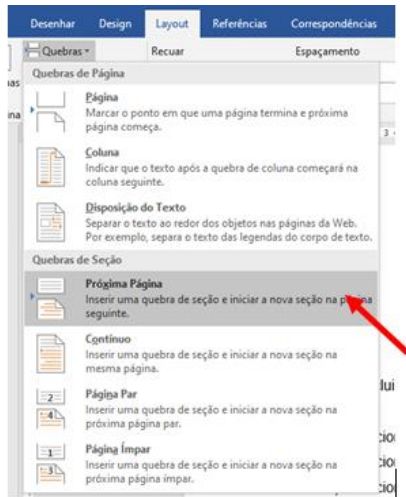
Desenhar Design Layout Referências Correspondências

Quebras ▾ Recuar Espaçamento

Quebras de Página

Página
Marcar o ponto em que uma página termina e próxima página começa.

Coluna
Indicar que o texto após a quebra de coluna começará na coluna seguinte.

Disposição do Texto
Separar o texto ao redor dos objetos nas páginas da Web. Por exemplo, separa o texto das legendas do corpo de texto.

Quebras de Seção

Próxima Página
Inserir uma quebra de seção e iniciar a nova seção na página seguinte.

Contínuo
Inserir uma quebra de seção e iniciar a nova seção na mesma página.

Página Par
Inserir uma quebra de seção e iniciar a nova seção na próxima página par.

Página Ímpar
Inserir uma quebra de seção e iniciar a nova seção na próxima página ímpar.